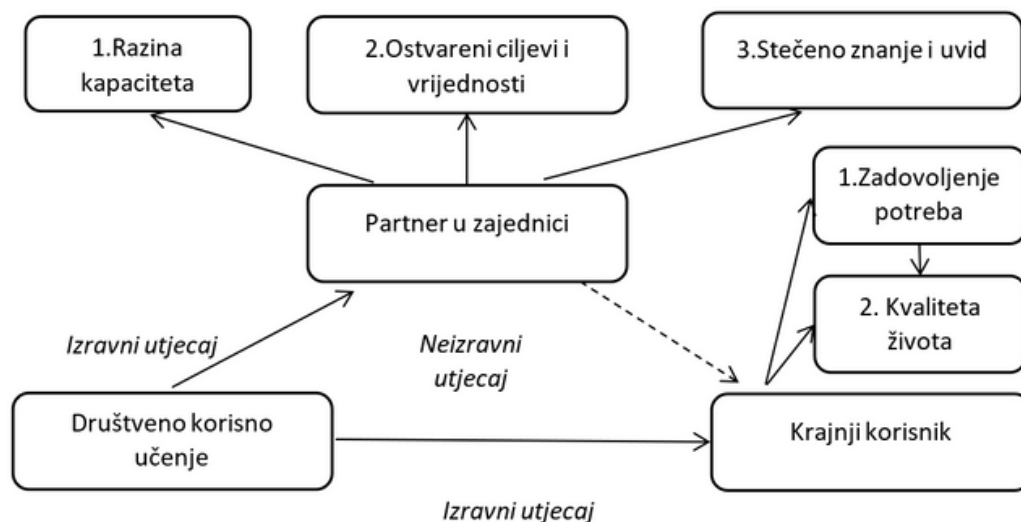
1.Razina kapaciteta

2.Ostvareni ciljevi i vrijednosti

3.Stečeno znanje i uvid

Partner u zajednici

1.Zadovoljenje potreba

2. Kvaliteta života

Izravni utjecaj

Neizravni utjecaj

Društveno korisno učenje

Krajnji korisnik

Izravni utjecaj